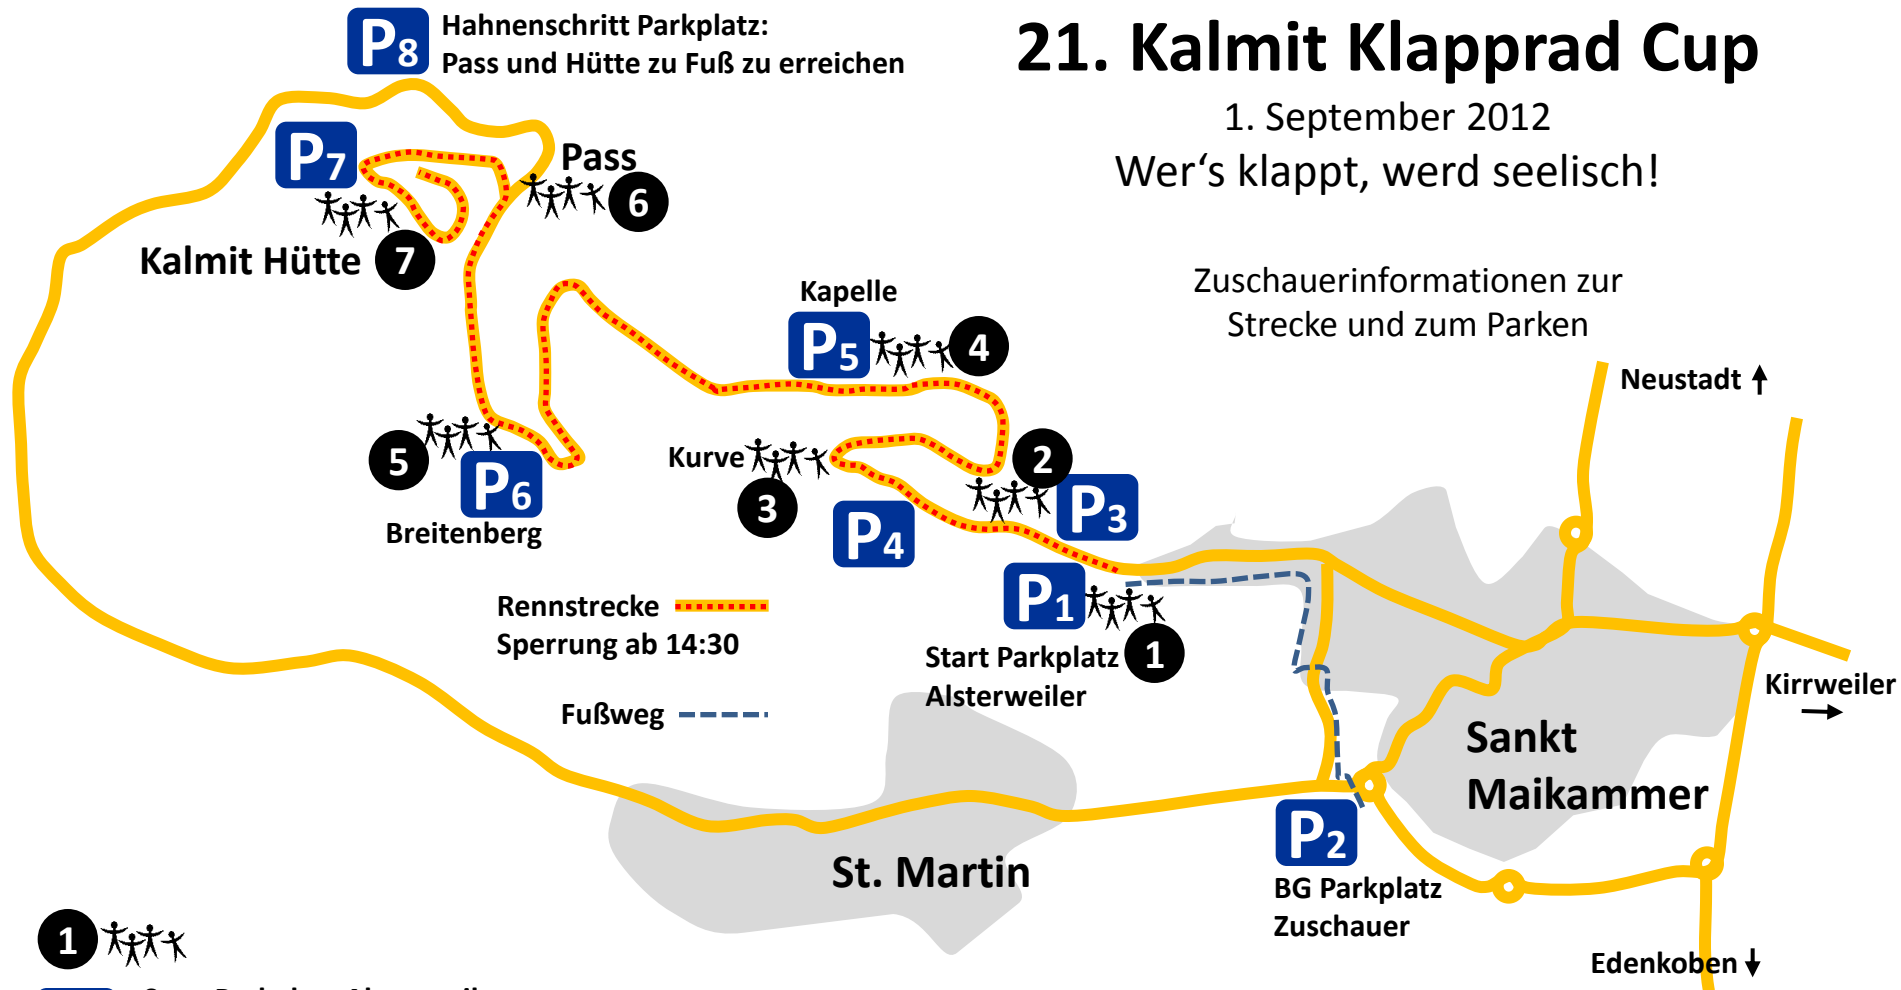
P8 Hahnenschritt Parkplatz: Pass und Hütte zu Fuß zu erreichen

21. Kalmit Klapprad Cup

1. September 2012

Wer‘s klappt, werd seelisch!

P7

Pass

6

Kalmit Hütte 7

Zuschauerinformationen zur Strecke und zum Parken

Kapelle

P5 4

Neustadt

5

P6

Breitenberg

Kurve

3

2

P3

P4

Rennstrecke

Sperrung ab 14:30

Fußweg

P1

Start Parkplatz 1

Alsterweiler

Kirrweiler

Sankt Maikammer

St. Martin

P2

BG Parkplatz Zuschauer

Edenkoben

1

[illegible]